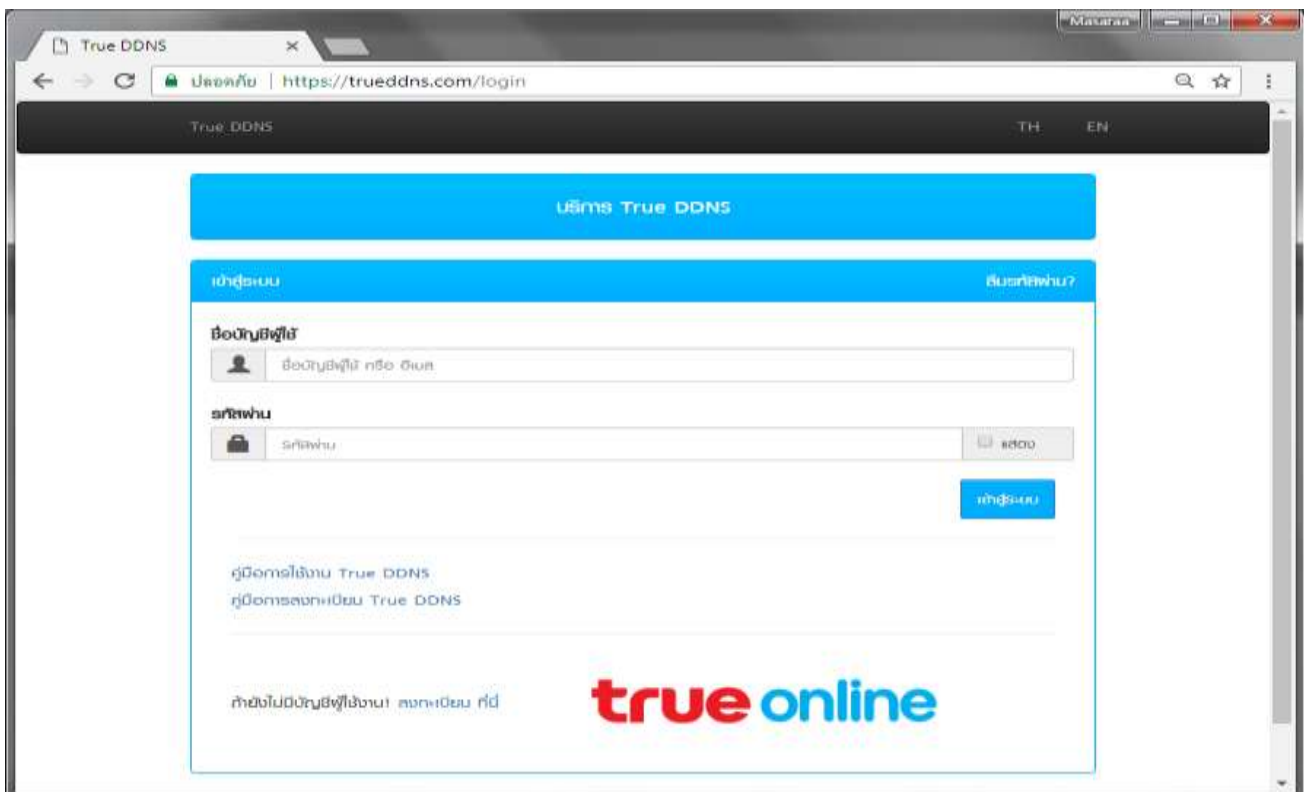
True DDNS ×

Masaraa

ปลอดภัย | https://trueddns.com/login

True DDNS

TH EN

บริการ True DDNS

เข้าสู่ระบบ

ลืมรหัสผ่าน?

ชื่อบัญชีผู้ใช้

ชื่อบัญชีผู้ใช้ หรือ อีเมล

รหัสผ่าน

รหัสผ่าน

แสดง

เข้าสู่ระบบ

คู่มือการใช้งาน True DDNS
คู่มือการลงทะเบียน True DDNS

ถ้ายังไม่มีบัญชีผู้ใช้งาน! ลงทะเบียน ที่นี่

true online